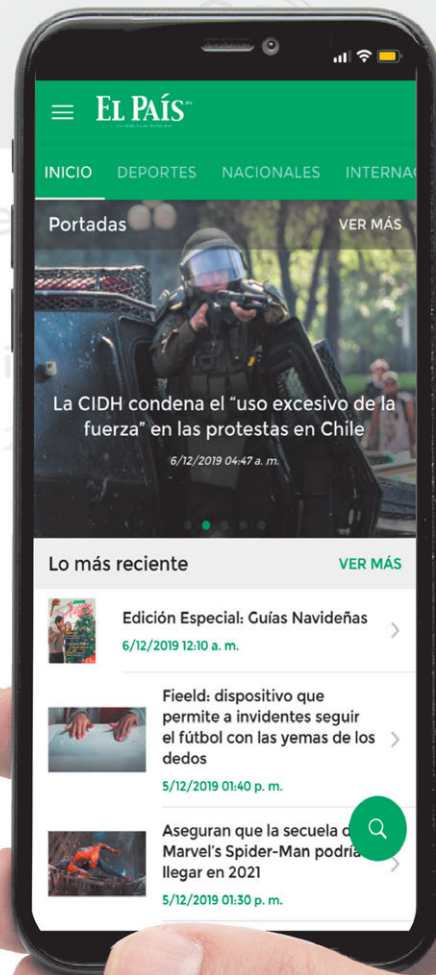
EL PAÍS

INICIO DEPORTES NACIONALES INTERNA

Portadas VER MÁS

La CIDH condena el "uso excesivo de la fuerza" en las protestas en Chile

6/12/2019 04:47 a. m.

Lo más reciente VER MÁS

Edición Especial: Guías Navideñas
6/12/2019 12:10 a. m.

Fieeld: dispositivo que permite a invidentes seguir el fútbol con las yemas de los dedos
5/12/2019 01:40 p. m.

Aseguran que la secuela d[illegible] Marvel's Spider-Man podría llegar en 2021
5/12/2019 01:30 p. m.